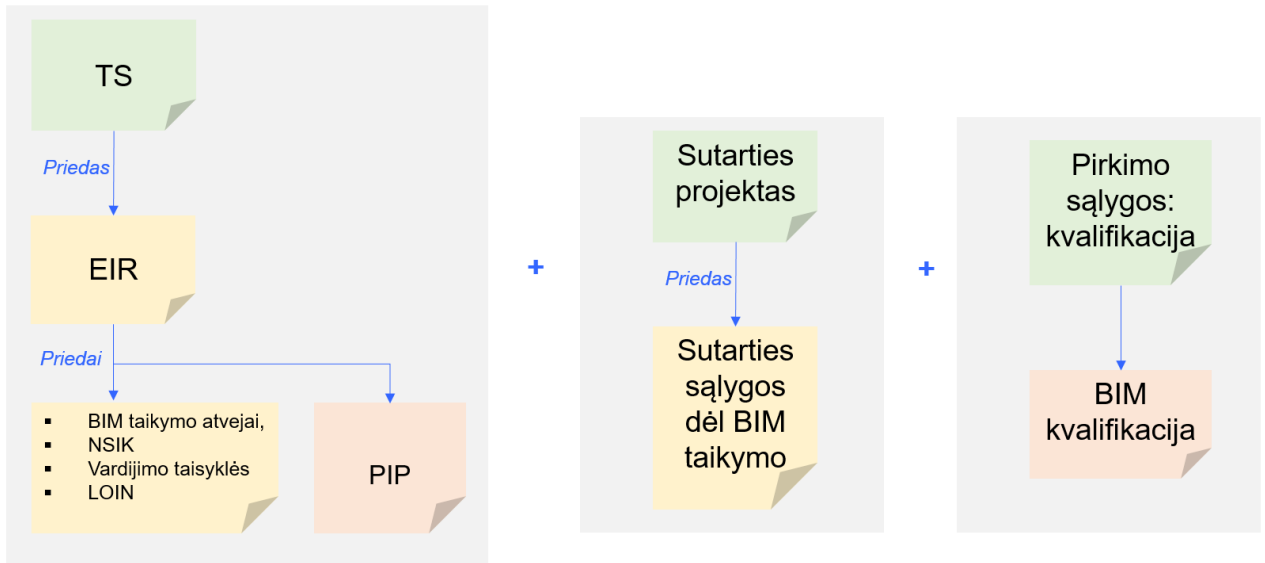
TS

Priedas

EIR

Priedai

- BIM taikymo atvejai,
- NSIK
- Vardijimo taisyklės
- LOIN

PIP

+

Sutarties projektas

Priedas

Sutarties sąlygos dėl BIM taikymo

+

Pirkimo sąlygos: kvalifikacija

BIM kvalifikacija